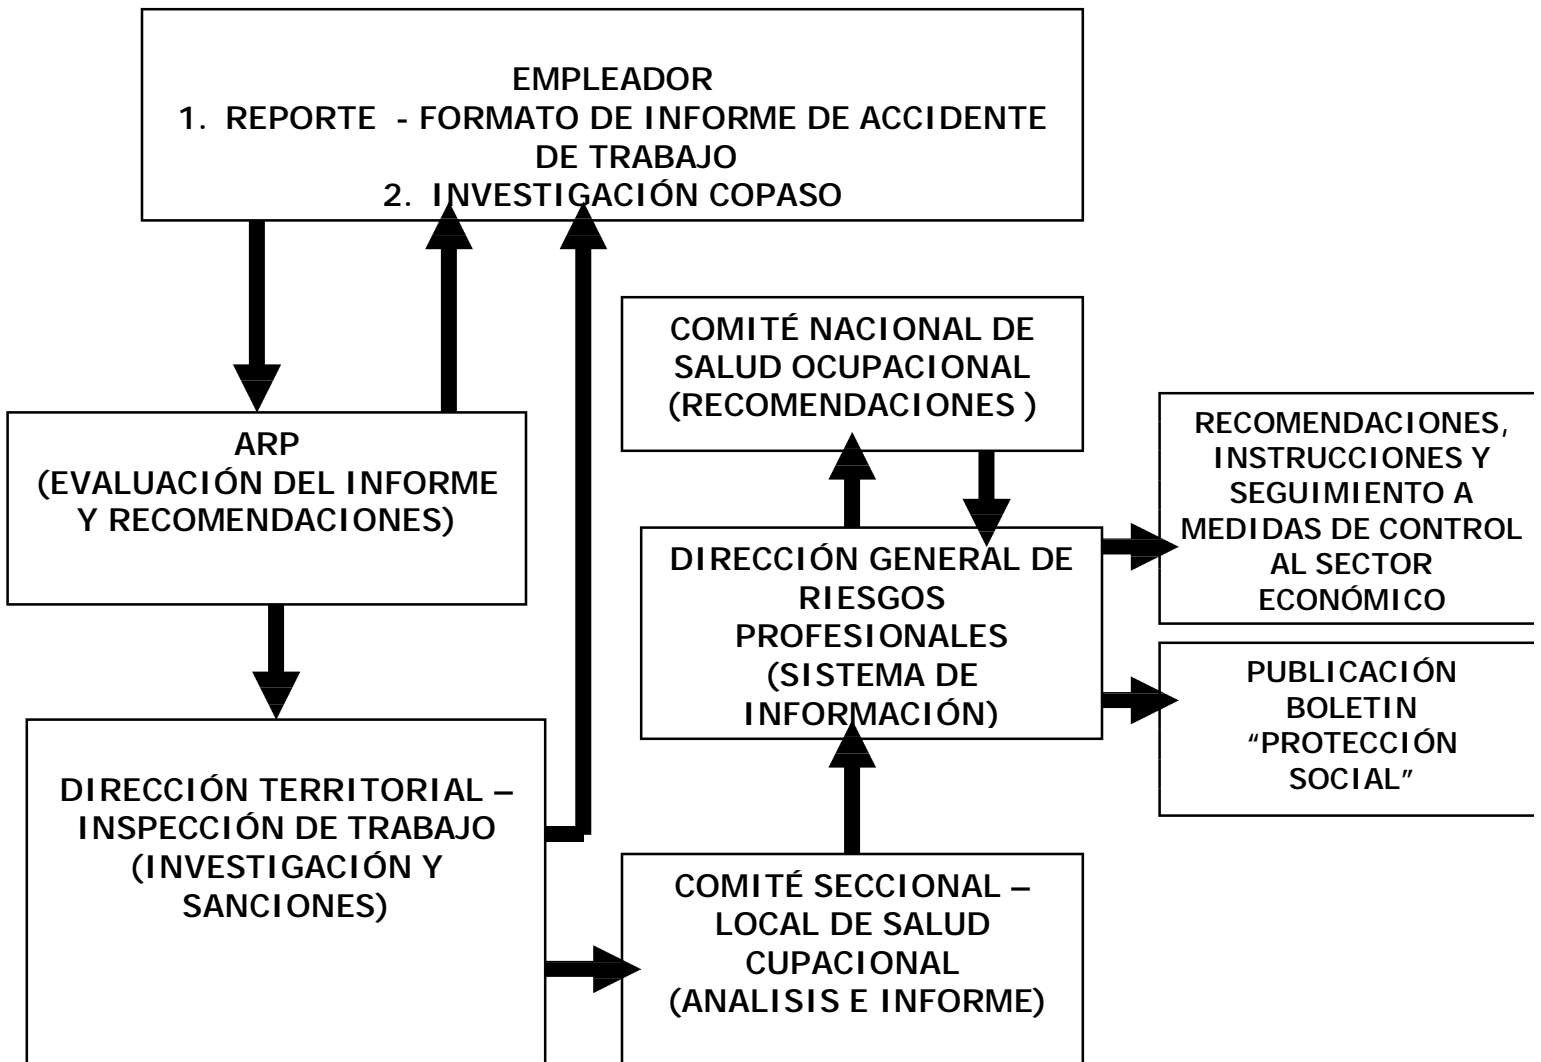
EMPLEADOR
1. REPORTE - FORMATO DE INFORME DE ACCIDENTE DE TRABAJO
2. INVESTIGACIÓN COPASO

ARP
(EVALUACIÓN DEL INFORME Y RECOMENDACIONES)

DIRECCIÓN TERRITORIAL – INSPECCIÓN DE TRABAJO (INVESTIGACIÓN Y SANCIONES)

COMITÉ NACIONAL DE SALUD OCUPACIONAL (RECOMENDACIONES )

DIRECCIÓN GENERAL DE RIESGOS PROFESIONALES (SISTEMA DE INFORMACIÓN)

RECOMENDACIONES, INSTRUCCIONES Y SEGUIMIENTO A MEDIDAS DE CONTROL AL SECTOR ECONÓMICO

PUBLICACIÓN BOLETIN “PROTECCIÓN SOCIAL”

COMITÉ SECCIONAL – LOCAL DE SALUD CUPACIONAL (ANALISIS E INFORME)